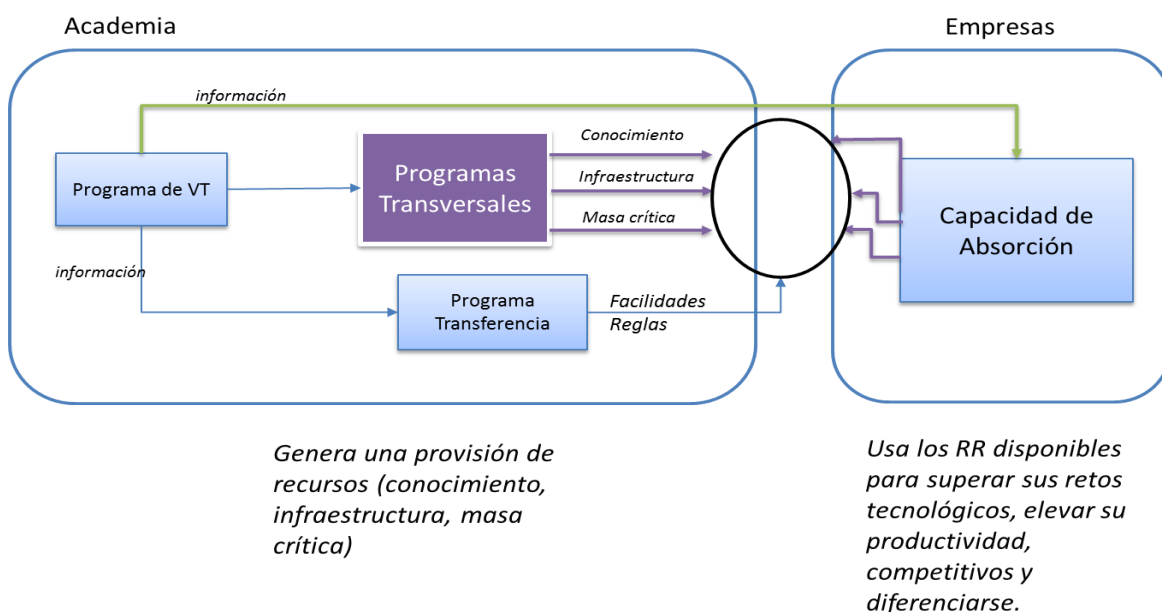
Academia

Empresas

información

Programa de VT

Programas Transversales

Conocimiento

Infraestructura

Masa crítica

Capacidad de Absorción

información

Programa Transferencia

Facilidades
Reglas

Genera una provisión de recursos (conocimiento, infraestructura, masa crítica)

Usa los RR disponibles para superar sus retos tecnológicos, elevar su productividad, competitivos y diferenciarse.